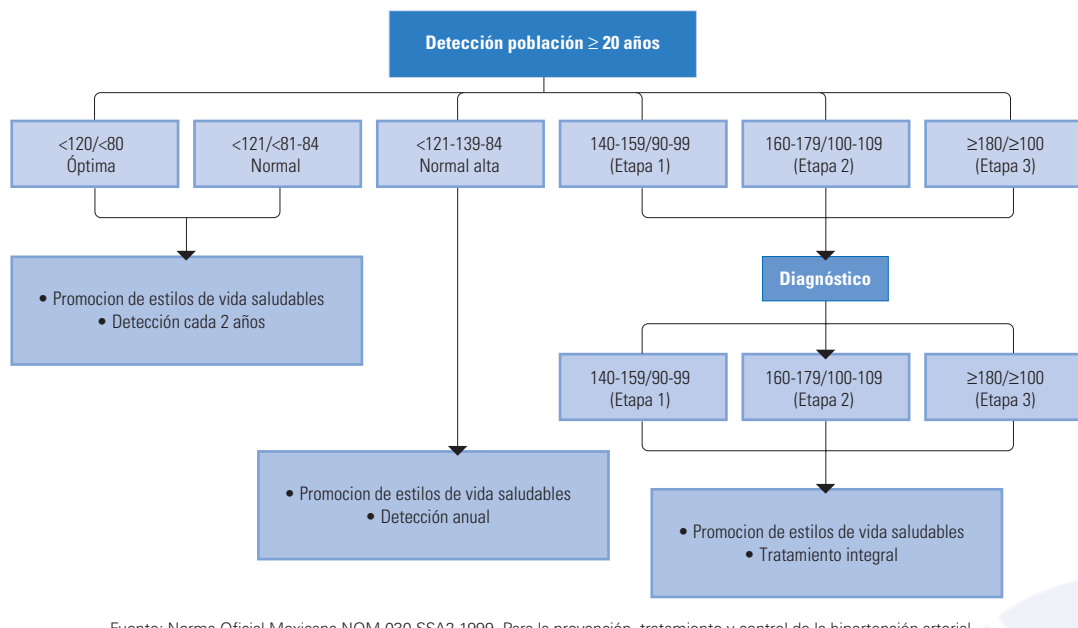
Detección población ≥ 20 años

<120/<80
Óptima

<121/<81-84
Normal

<121-139-84
Normal alta

140-159/90-99
(Etapa 1)

160-179/100-109
(Etapa 2)

≥180/≥100
(Etapa 3)

• Promocion de estilos de vida saludables
• Detección cada 2 años

Diagnóstico

140-159/90-99
(Etapa 1)

160-179/100-109
(Etapa 2)

≥180/≥100
(Etapa 3)

• Promocion de estilos de vida saludables
• Detección anual

• Promocion de estilos de vida saludables
• Tratamiento integral

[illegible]